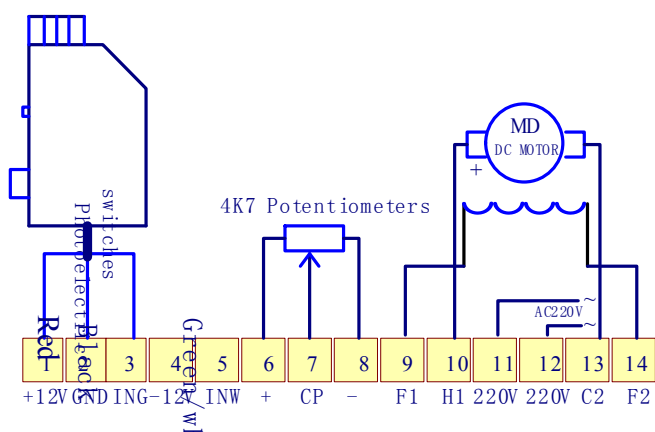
Photoelectric switches

4K7 Potentiometers

MD
DC MOTOR
+

AC220V
~
~

Red
Black
Green/wl

| 1 | 2 | 3 | 4 | 5 | 6 | 7 | 8 | 9 | 10 | 11 | 12 | 13 | 14 |
|---|---|---|---|---|---|---|---|---|---|---|---|---|---|
| +12V | GND | ING | -12V | INW | + | CP | - | F1 | H1 | 220V | 220V | C2 | F2 |